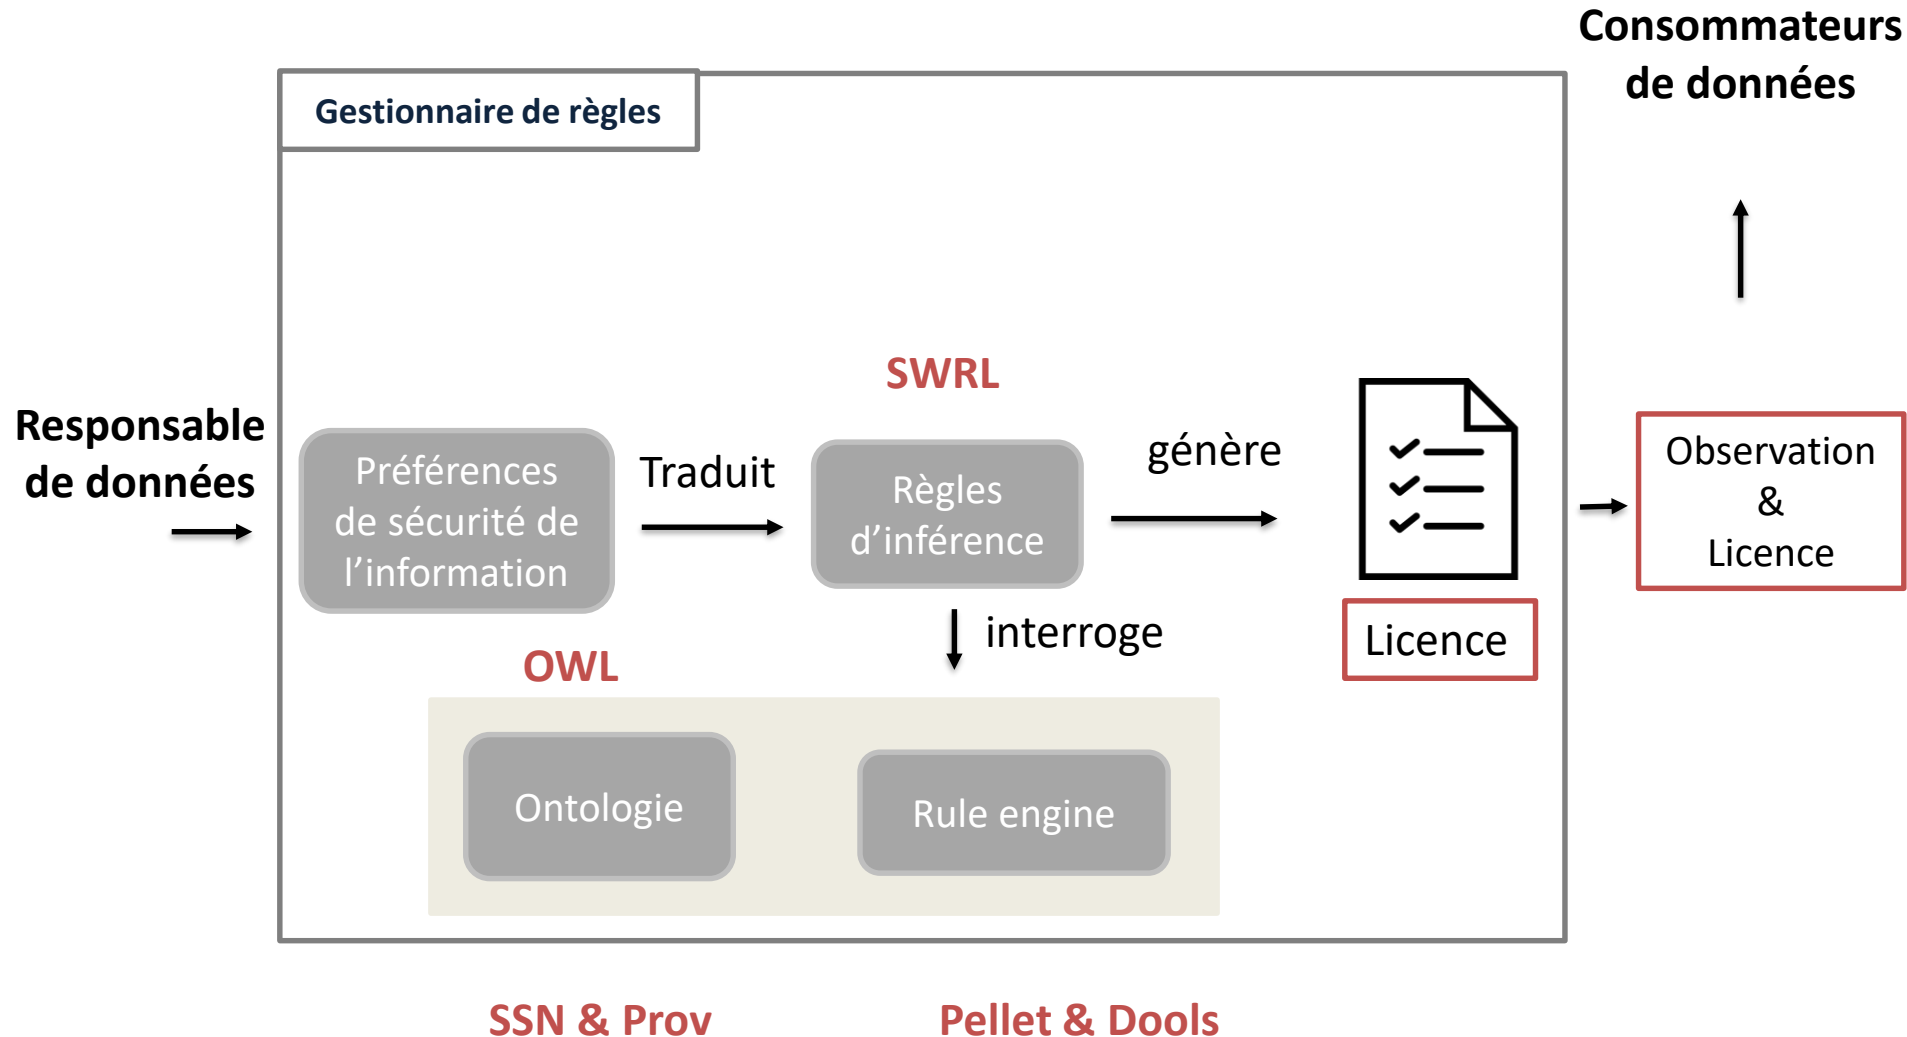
Consommateurs de données

Gestionnaire de règles

SWRL

Responsable de données

Préférences de sécurité de l'information

Traduit

Règles d'inférence

génère

Licence

Observation & Licence

interroge

OWL

Ontologie

Rule engine

SSN & Prov

Pellet & Dools